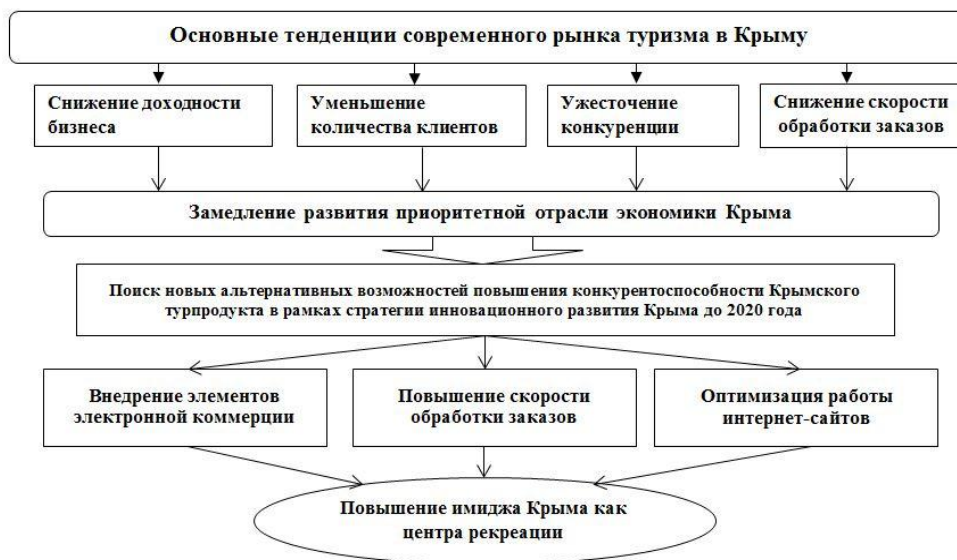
Основные тенденции современного рынка туризма в Крыму

Снижение доходности бизнеса

Уменьшение количества клиентов

Ужесточение конкуренции

Снижение скорости обработки заказов

Замедление развития приоритетной отрасли экономики Крыма

Поиск новых альтернативных возможностей повышения конкурентоспособности Крымского турпродукта в рамках стратегии инновационного развития Крыма до 2020 года

Внедрение элементов электронной коммерции

Повышение скорости обработки заказов

Оптимизация работы интернет-сайтов

Повышение имиджа Крыма как центра рекреации